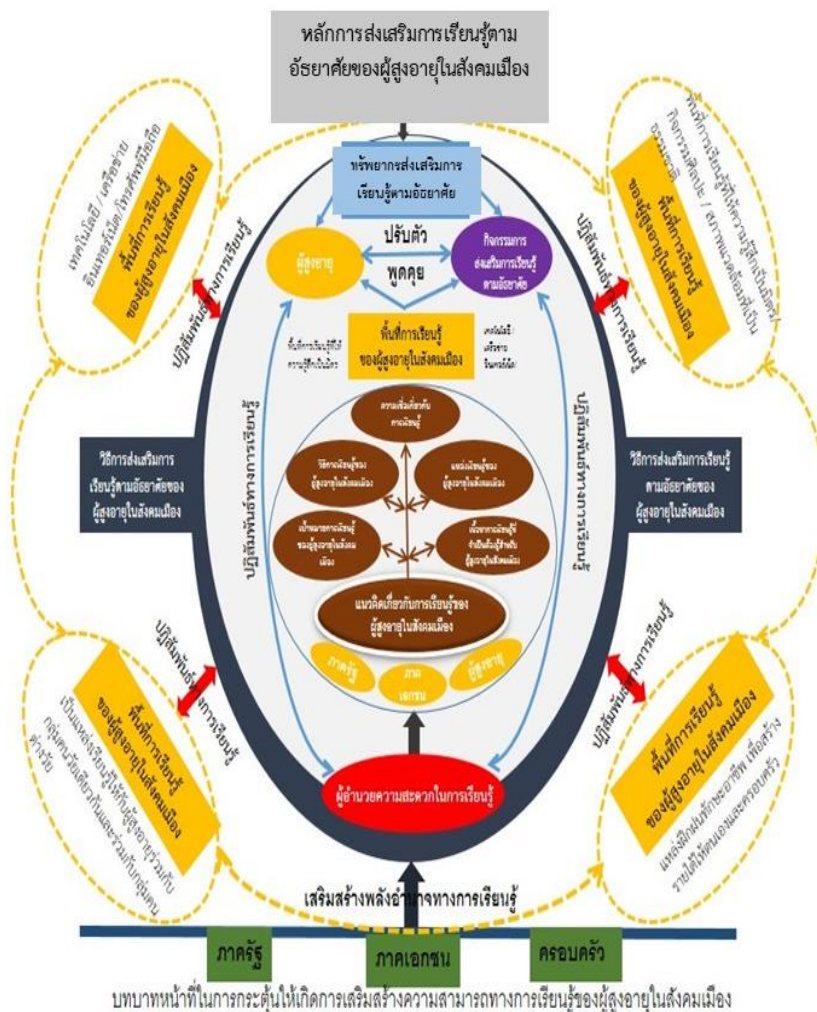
หลักการส่งเสริมการเรียนรู้ตามอัธยาศัยของผู้สูงอายุในสังคมเมือง

ทรัพยากรการส่งเสริมการเรียนรู้ตามอัธยาศัย

ปรับตัว

ผู้สูงอายุ

พูดคุย

กิจกรรมการส่งเสริมการเรียนรู้ตามอัธยาศัย

พื้นที่การเรียนรู้ของผู้สูงอายุในสังคมเมือง

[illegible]

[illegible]

ปฏิสัมพันธ์ทางการเรียนรู้

ปฏิสัมพันธ์ทางการเรียนรู้

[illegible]

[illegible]

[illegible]

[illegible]

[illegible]

แนวคิดเกี่ยวกับการเรียนรู้ของผู้สูงอายุในสังคมเมือง

ภาครัฐ

ภาคเอกชน

ผู้สูงอายุ

วิธีการส่งเสริมการเรียนรู้ตามอัธยาศัยของผู้สูงอายุในสังคมเมือง

วิธีการส่งเสริมการเรียนรู้ตามอัธยาศัยของผู้สูงอายุในสังคมเมือง

พื้นที่การเรียนรู้ของผู้สูงอายุในสังคมเมือง

เทคโนโลยี / เครือข่ายอินเทอร์เน็ต / โทรศัพท์มือถือ

ปฏิสัมพันธ์ทางการเรียนรู้

พื้นที่การเรียนรู้ของผู้สูงอายุในสังคมเมือง

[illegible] กิจกรรมศิลปะ / สภาพแวดล้อมที่เป็นธรรมชาติ

ปฏิสัมพันธ์ทางการเรียนรู้

ปฏิสัมพันธ์ทางการเรียนรู้

พื้นที่การเรียนรู้ของผู้สูงอายุในสังคมเมือง

เป็นแหล่งเรียนรู้ที่ทำให้ผู้สูงอายุร่วมกับกลุ่มคนวัยเดียวกันและร่วมกับกลุ่มคนต่างวัย

ปฏิสัมพันธ์ทางการเรียนรู้

พื้นที่การเรียนรู้ของผู้สูงอายุในสังคมเมือง

แหล่งฝึกฝนทักษะอาชีพ เพื่อสร้างรายได้ให้ตนเองและครอบครัว

ผู้อำนวยความสะดวกในการเรียนรู้

เสริมสร้างพลังอำนาจทางการเรียนรู้

ภาครัฐ

ภาคเอกชน

ครอบครัว

บทบาทหน้าที่ในการกระตุ้นให้เกิดการเสริมสร้างความสามารถทางการเรียนรู้ของผู้สูงอายุในสังคมเมือง